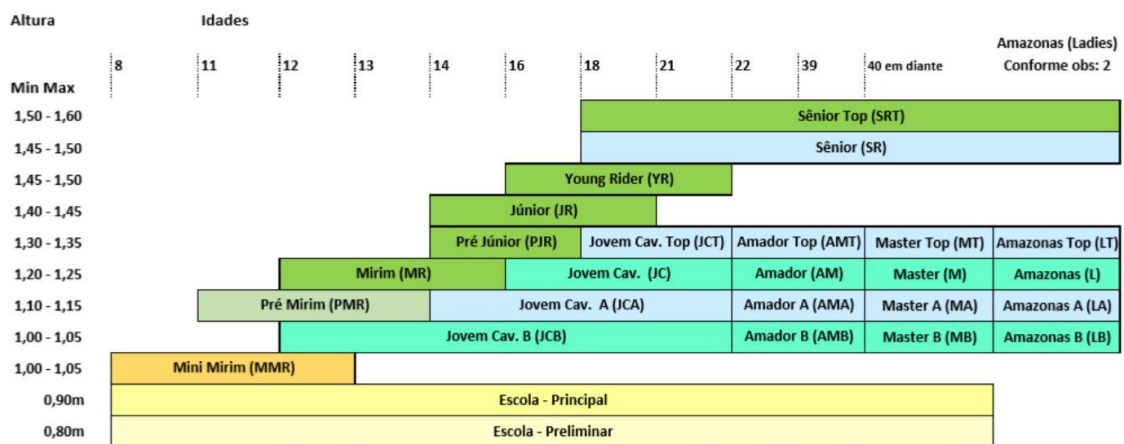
Altura

Idades

Min Max

| 8 | 11 | 12 | 13 | 14 | 16 | 18 | 21 | 22 | 39 | 40 em diante | Amazonas (Ladies) Conforme obs: 2 |
|---|---|---|---|---|---|---|---|---|---|---|---|

1,50 - 1,60 Sênior Top (SRT)

1,45 - 1,50 Sênior (SR)

1,45 - 1,50 Young Rider (YR)

1,40 - 1,45 Júnior (JR)

1,30 - 1,35 Pré Júnior (PJR) | Jovem Cav. Top (JCT) | Amador Top (AMT) | Master Top (MT) | Amazonas Top (LT)

1,20 - 1,25 Mirim (MR) | Jovem Cav. (JC) | Amador (AM) | Master (M) | Amazonas (L)

1,10 - 1,15 Pré Mirim (PMR) | Jovem Cav. A (JCA) | Amador A (AMA) | Master A (MA) | Amazonas A (LA)

1,00 - 1,05 Jovem Cav. B (JCB) | Amador B (AMB) | Master B (MB) | Amazonas B (LB)

1,00 - 1,05 Mini Mirim (MMR)

0,90m Escola - Principal

0,80m Escola - Preliminar